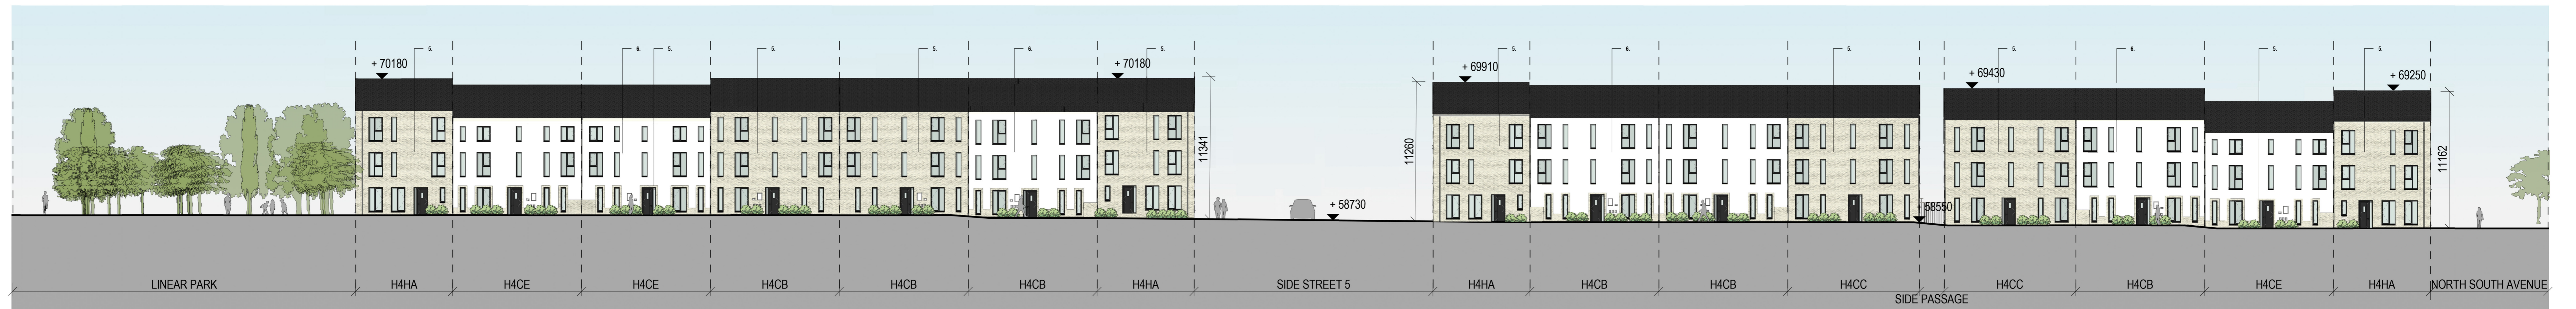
+ 70180

+ 70180

11341

+ 58730

11260

+ 69910

58550

+ 69430

+ 69250

11162

LINEAR PARK
H4HA
H4CE
H4CE
H4CB
H4CB
H4CB
H4HA
SIDE STREET 5
H4HA
H4CB
H4CB
H4CC
SIDE PASSAGE
H4CC
H4CB
H4CE
H4HA
NORTH SOUTH AVENUE